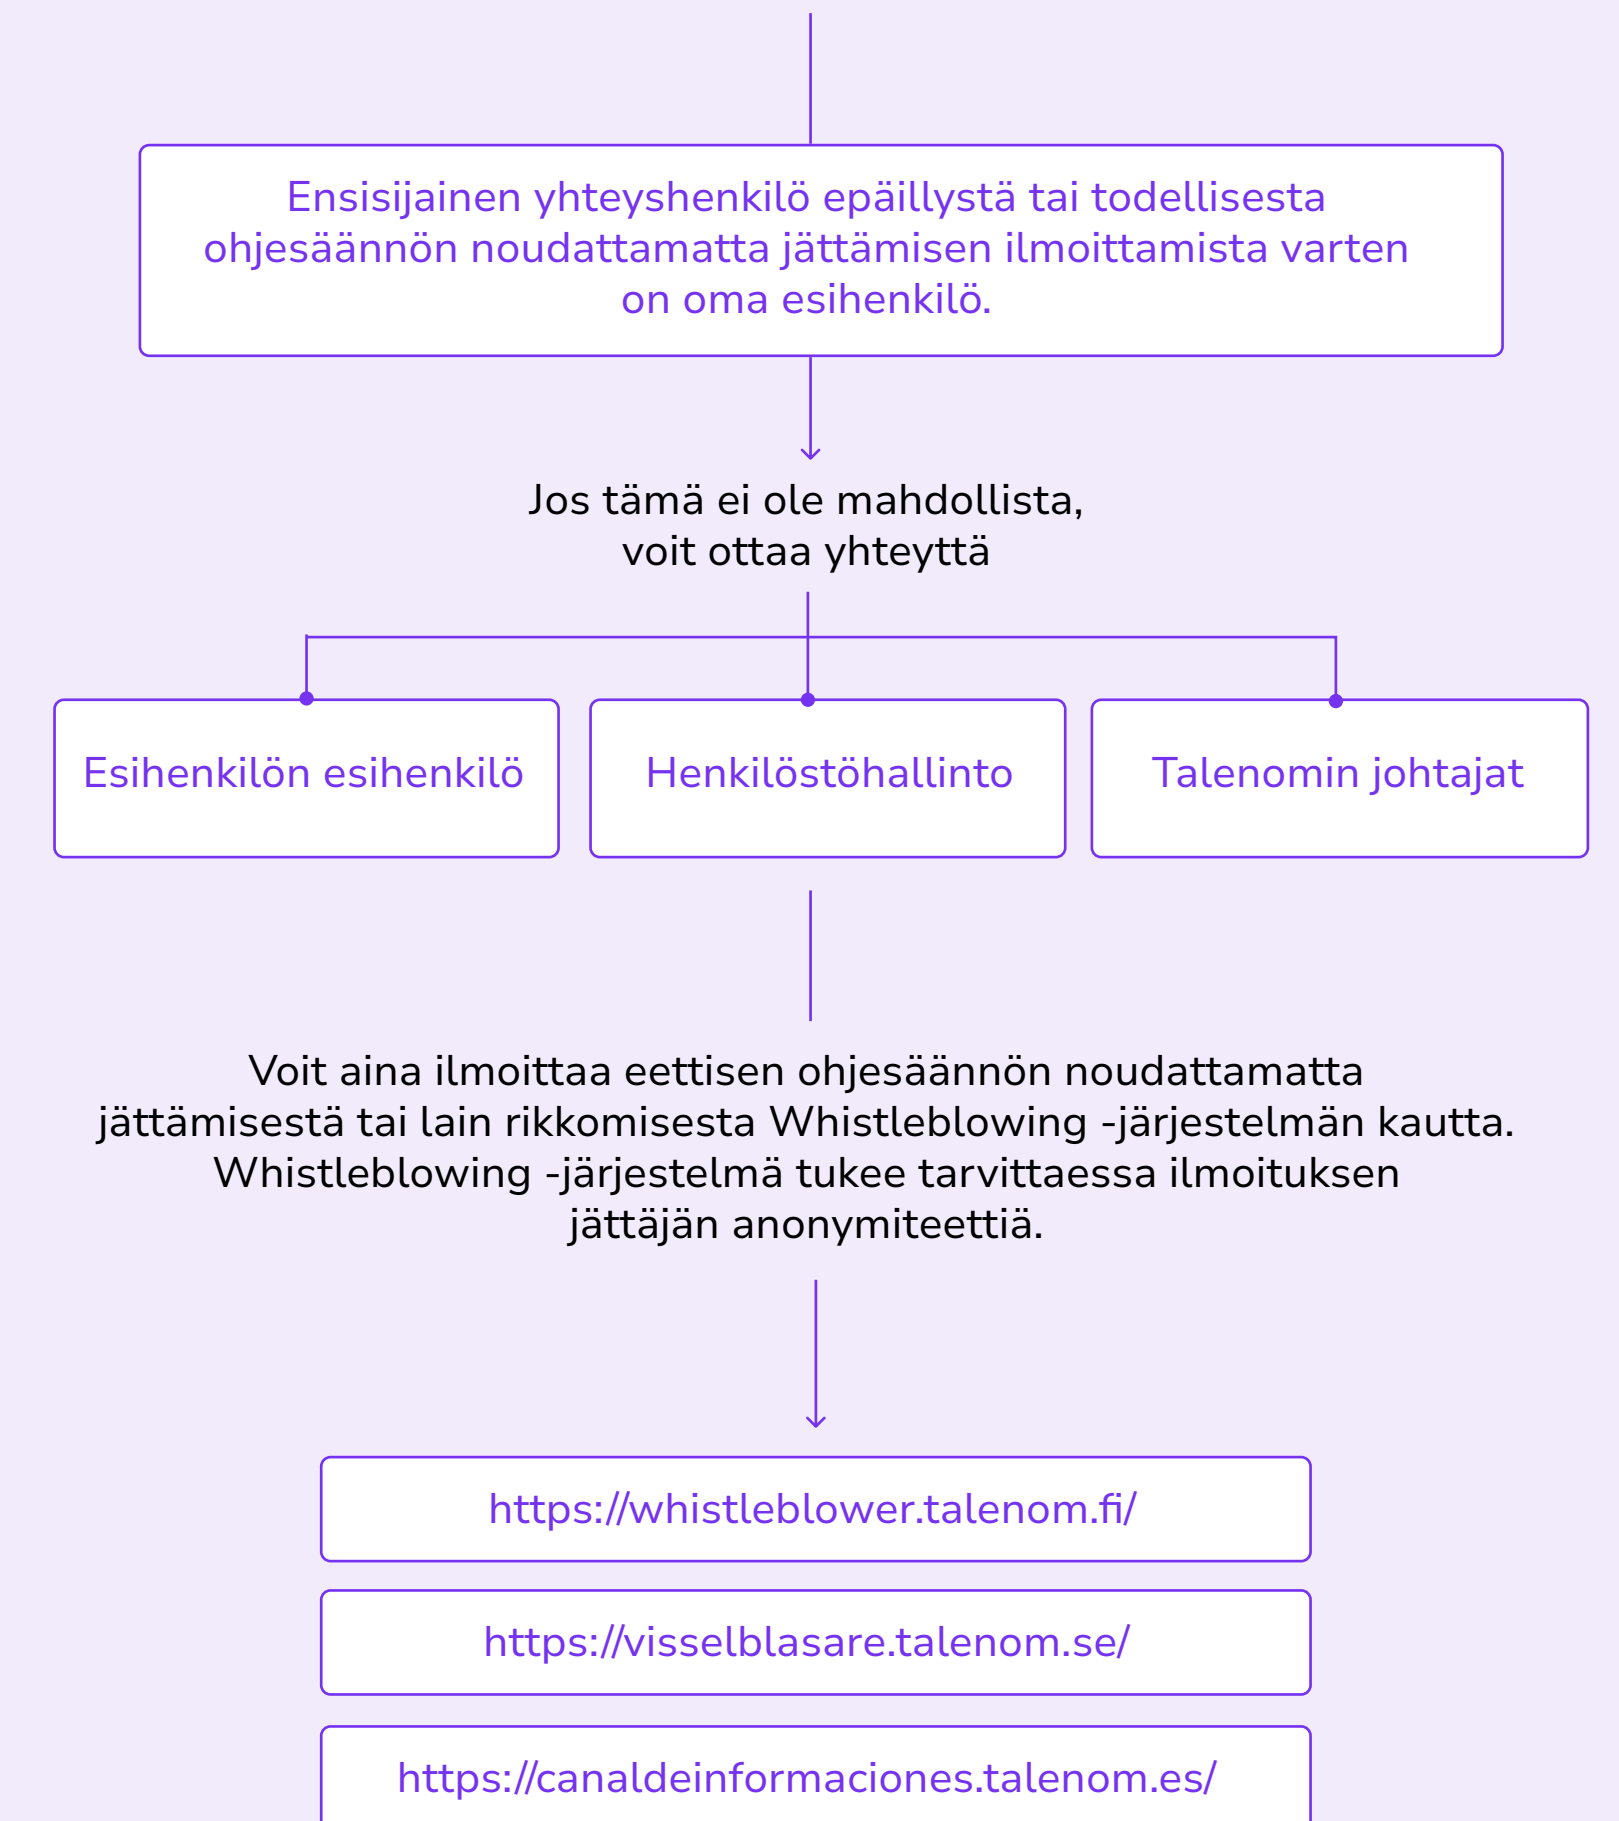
Ensisijainen yhteyshenkilö epäillystä tai todellisesta ohjesäännön noudattamatta jättämisen ilmoittamista varten on oma esihenkilö.

Jos tämä ei ole mahdollista, voit ottaa yhteyttä

Esihenkilön esihenkilö

Henkilöstöhallinto

Talenomin johtajat

Voit aina ilmoittaa eettisen ohjesäännön noudattamatta jättämisestä tai lain rikkomisesta Whistleblowing -järjestelmän kautta. Whistleblowing -järjestelmä tukee tarvittaessa ilmoituksen jättäjän anonymiteettiä.

https://whistleblower.talenom.fi/

https://visselblasare.talenom.se/

https://canaldeinformaciones.talenom.es/